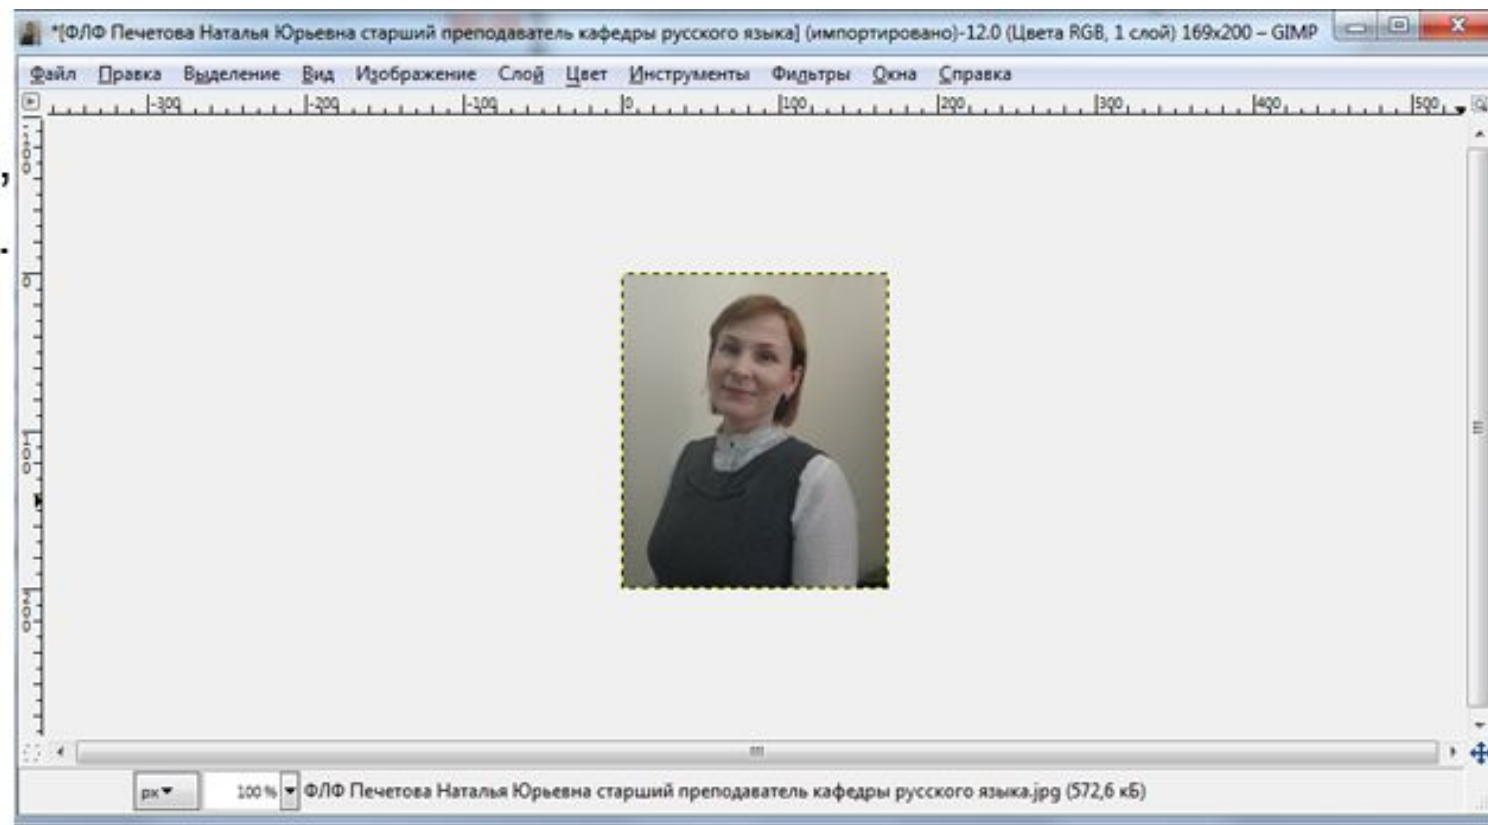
*[ФЛФ Печетова Наталья Юрьевна старший преподаватель кафедры русского языка] (импортировано)-12.0 (Цвета RGB, 1 слой) 169x200 – GIMP

Файл Правка Выделение Вид Изображение Слой Цвет Инструменты Фильтры Окна Справка

-300 -200 -100 0 100 200 300 400 500

100 0 100 200

px 100 % ФЛФ Печетова Наталья Юрьевна старший преподаватель кафедры русского языка.jpg (572,6 кБ)